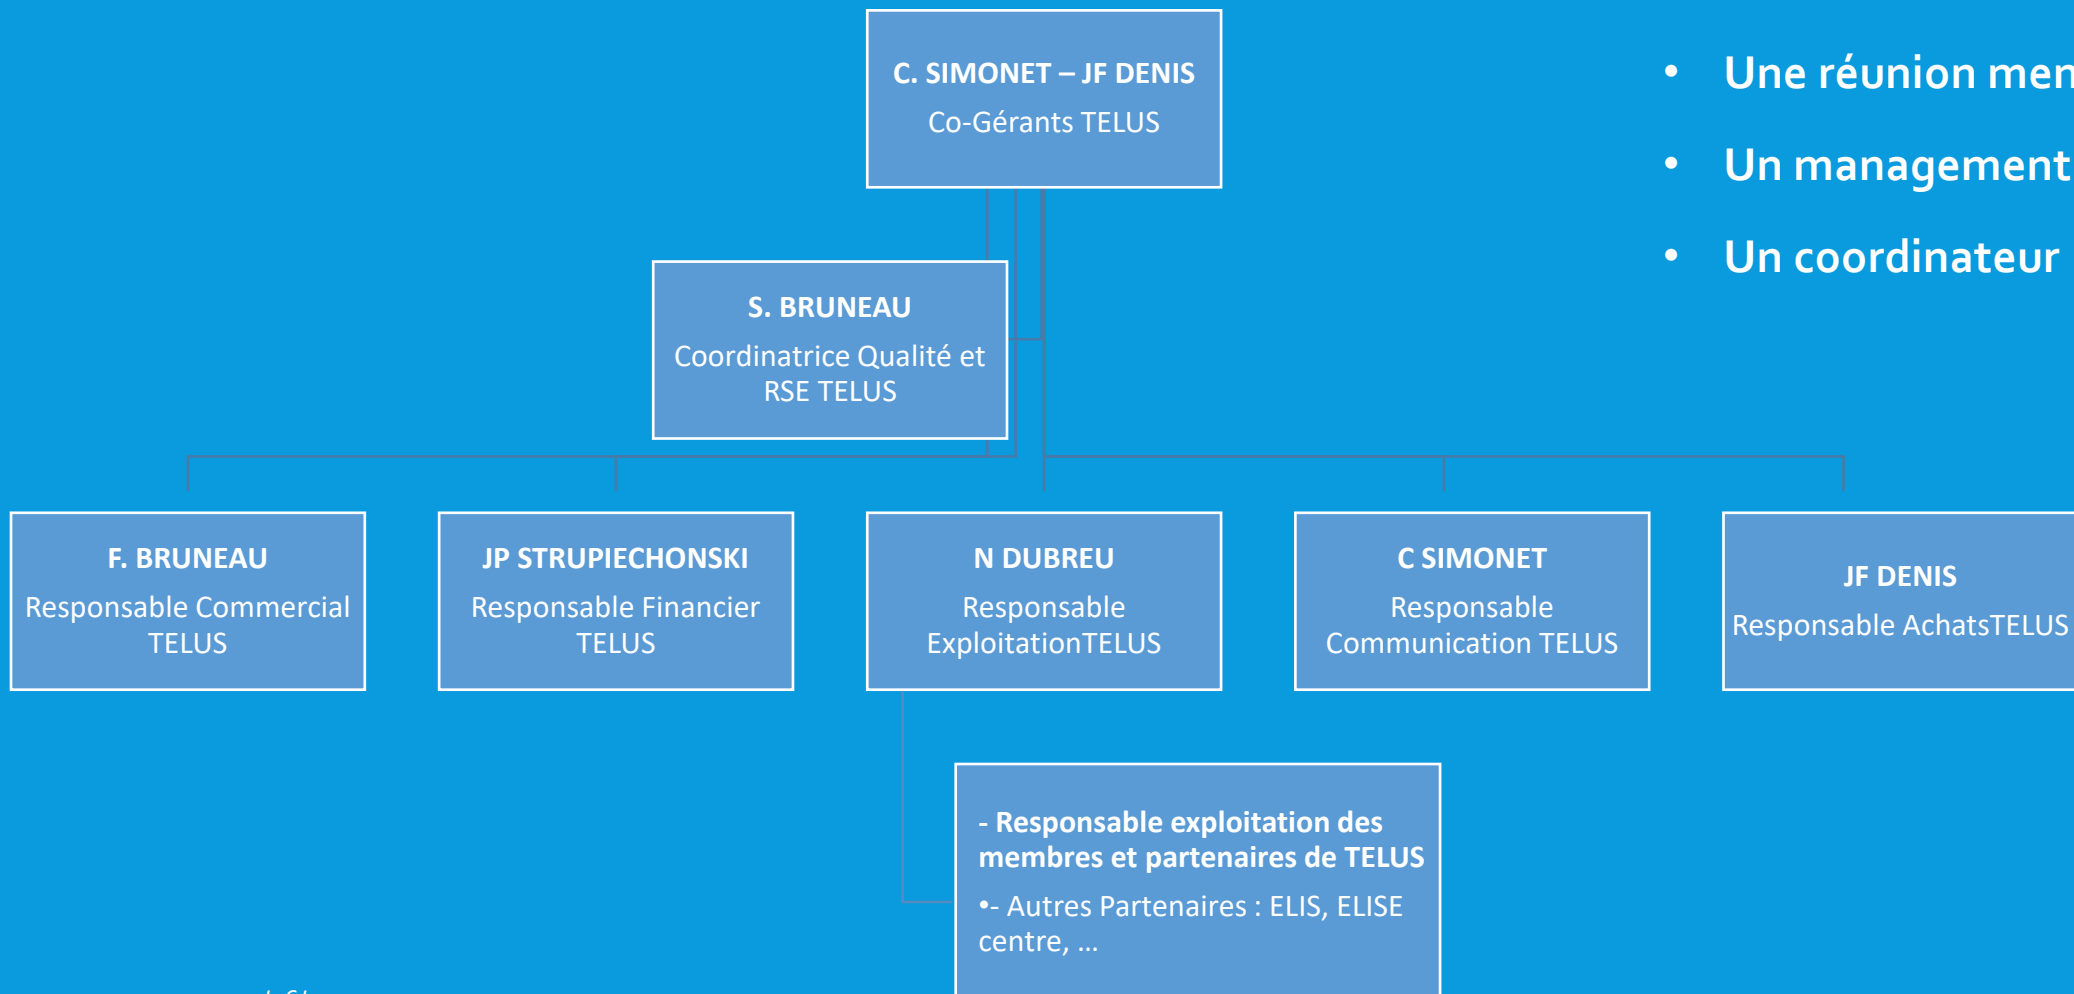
C. SIMONET – JF DENIS
Co-Gérants TELUS

S. BRUNEAU
Coordinatrice Qualité et RSE TELUS

F. BRUNEAU
Responsable Commercial TELUS

JP STRUPIECHONSKI
Responsable Financier TELUS

N DUBREU
Responsable ExploitationTELUS

C SIMONET
Responsable Communication TELUS

JF DENIS
Responsable AchatsTELUS

- Responsable exploitation des membres et partenaires de TELUS
•- Autres Partenaires : ELIS, ELISE centre, …

• Une réunion men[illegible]
• Un management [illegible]
• Un coordinateur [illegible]